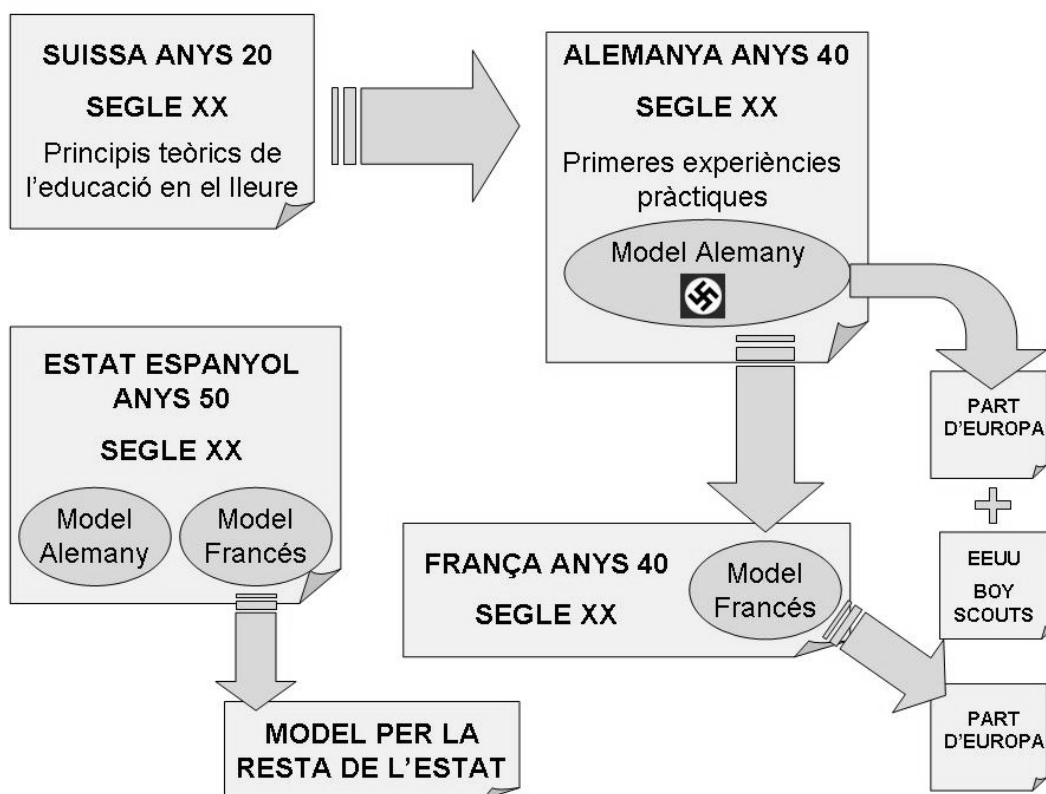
SUISSA ANYS 20

SEGLE XX

Principis teòrics de l'educació en el lleure

ALEMANYA ANYS 40

SEGLE XX

Primeres experiències pràctiques

Model Alemany

PART D'EUROPA

+

EEUU

BOY SCOUTS

ESTAT ESPANYOL ANYS 50

SEGLE XX

Model Alemany

Model Francés

FRANÇA ANYS 40

SEGLE XX

Model Francés

PART D'EUROPA

MODEL PER LA RESTA DE L'ESTAT